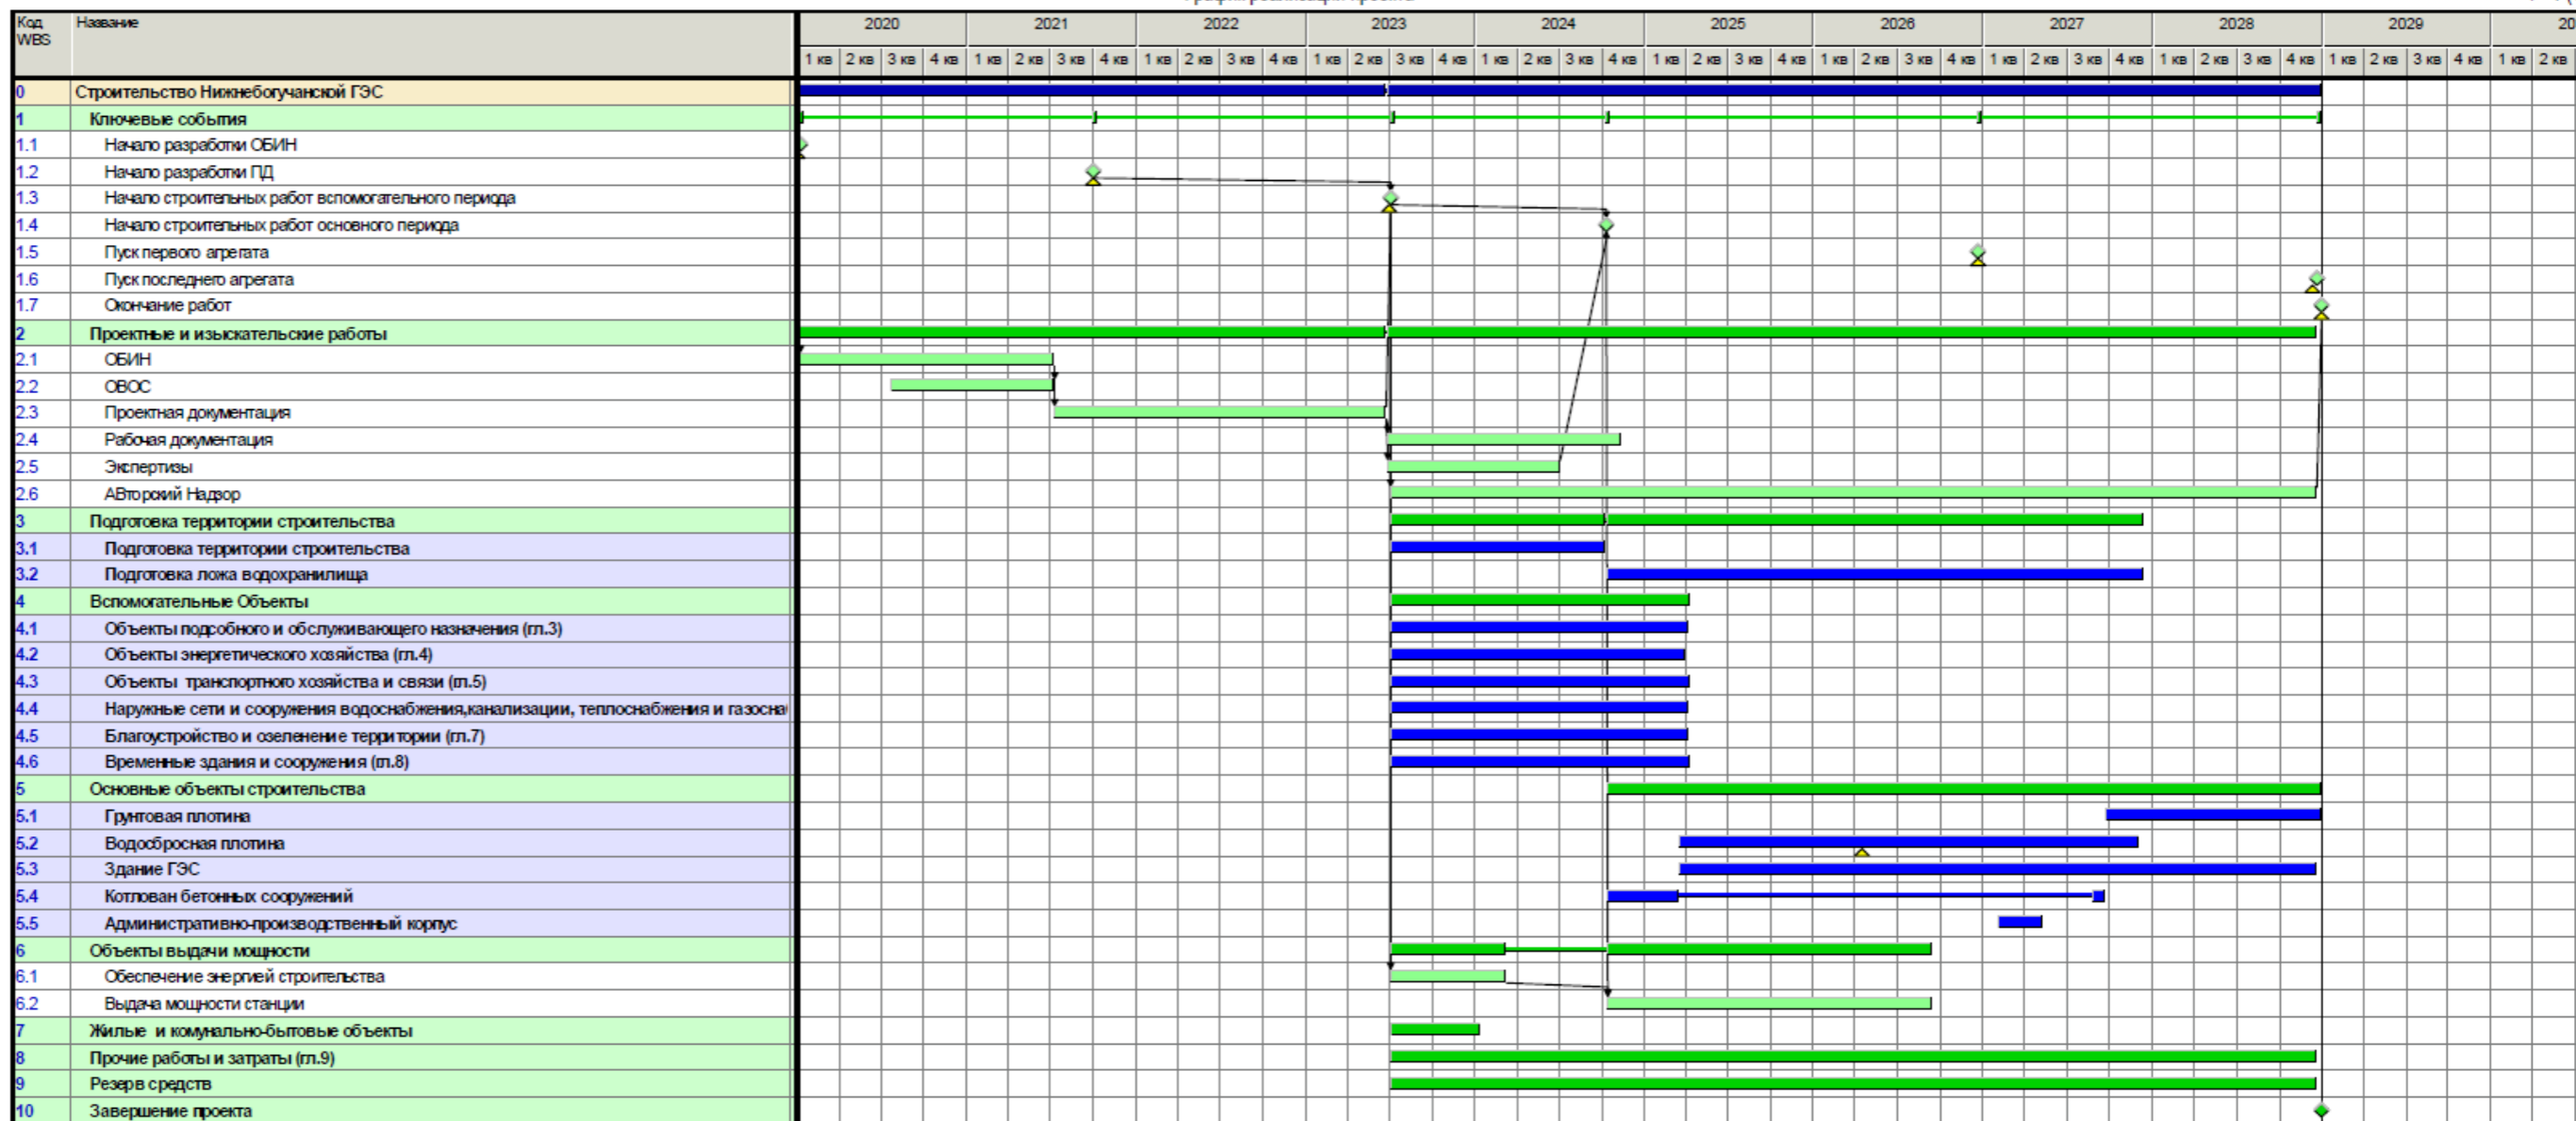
| Код WBS | Название |
|---|---|
| 0 | Строительство Нижнебогучанской ГЭС |
| 1 | Ключевые события |
| 1.1 | Начало разработки ОБИН |
| 1.2 | Начало разработки ПД |
| 1.3 | Начало строительных работ вспомогательного периода |
| 1.4 | Начало строительных работ основного периода |
| 1.5 | Пуск первого агрегата |
| 1.6 | Пуск последнего агрегата |
| 1.7 | Окончание работ |
| 2 | Проектные и изыскательские работы |
| 2.1 | ОБИН |
| 2.2 | ОВОС |
| 2.3 | Проектная документация |
| 2.4 | Рабочая документация |
| 2.5 | Экспертизы |
| 2.6 | АВторский Надзор |
| 3 | Подготовка территории строительства |
| 3.1 | Подготовка территории строительства |
| 3.2 | Подготовка ложа водохранилища |
| 4 | Вспомогательные Объекты |
| 4.1 | Объекты подсобного и обслуживающего назначения (гл.3) |
| 4.2 | Объекты энергетического хозяйства (гл.4) |
| 4.3 | Объекты транспортного хозяйства и связи (гл.5) |
| 4.4 | Наружные сети и сооружения водоснабжения,канализации, теплоснабжения и газосна |
| 4.5 | Благоустройство и озеленение территории (гл.7) |
| 4.6 | Временные здания и сооружения (гл.8) |
| 5 | Основные объекты строительства |
| 5.1 | Грунтовая плотина |
| 5.2 | Водосбросная плотина |
| 5.3 | Здание ГЭС |
| 5.4 | Котлован бетонных сооружений |
| 5.5 | Административно-производственный корпус |
| 6 | Объекты выдачи мощности |
| 6.1 | Обеспечение энергией строительства |
| 6.2 | Выдача мощности станции |
| 7 | Жилые и комунально-бытовые объекты |
| 8 | Прочие работы и затраты (гл.9) |
| 9 | Резерв средств |
| 10 | Завершение проекта |

2020 2021 2022 2023 2024 2025 2026 2027 2028 2029 20
1 кв 2 кв 3 кв 4 кв (repeated for each year)